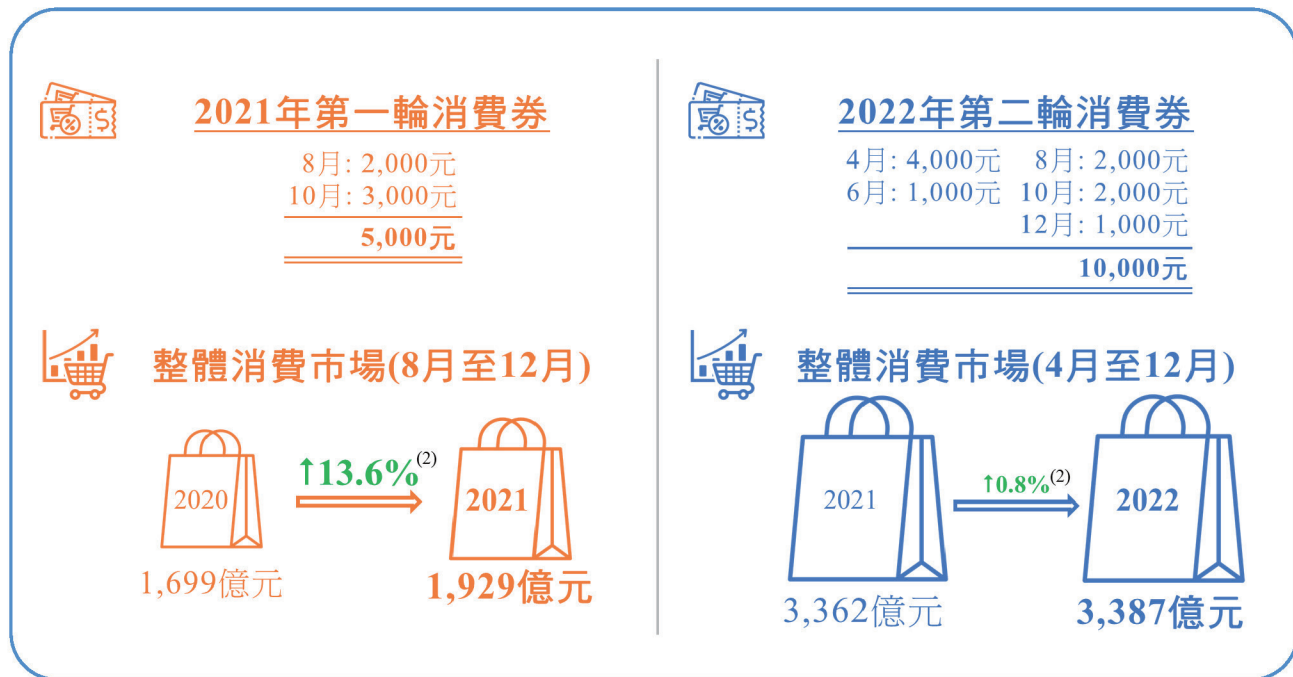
2021年第一輪消費券

8月: 2,000元
10月: 3,000元
5,000元

2022年第二輪消費券

4月: 4,000元 8月: 2,000元
6月: 1,000元 10月: 2,000元
12月: 1,000元
10,000元

整體消費市場(8月至12月)

2020
1,699億元
↑13.6%$^{(2)}$
2021
1,929億元

整體消費市場(4月至12月)

2021
3,362億元
↑0.8%$^{(2)}$
2022
3,387億元